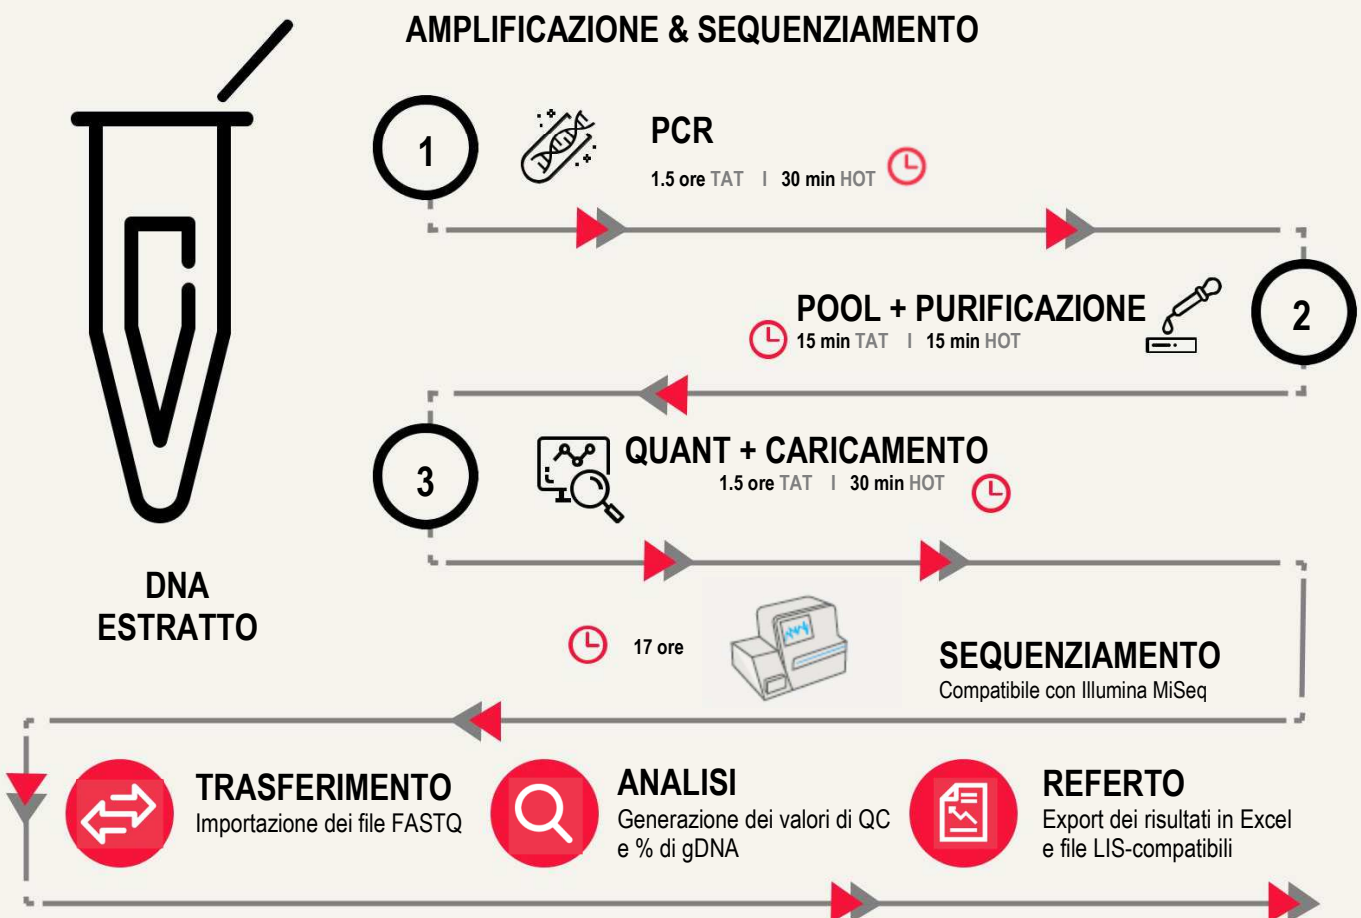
AMPLIFICAZIONE & SEQUENZIAMENTO

DNA ESTRATTO

1

PCR

1.5 ore TAT | 30 min HOT

POOL + PURIFICAZIONE

15 min TAT | 15 min HOT

2

3

QUANT + CARICAMENTO

1.5 ore TAT | 30 min HOT

17 ore

SEQUENZIAMENTO

Compatibile con Illumina MiSeq

TRASFERIMENTO

Importazione dei file FASTQ

ANALISI

Generazione dei valori di QC e % di gDNA

REFERTO

Export dei risultati in Excel e file LIS-compatibili